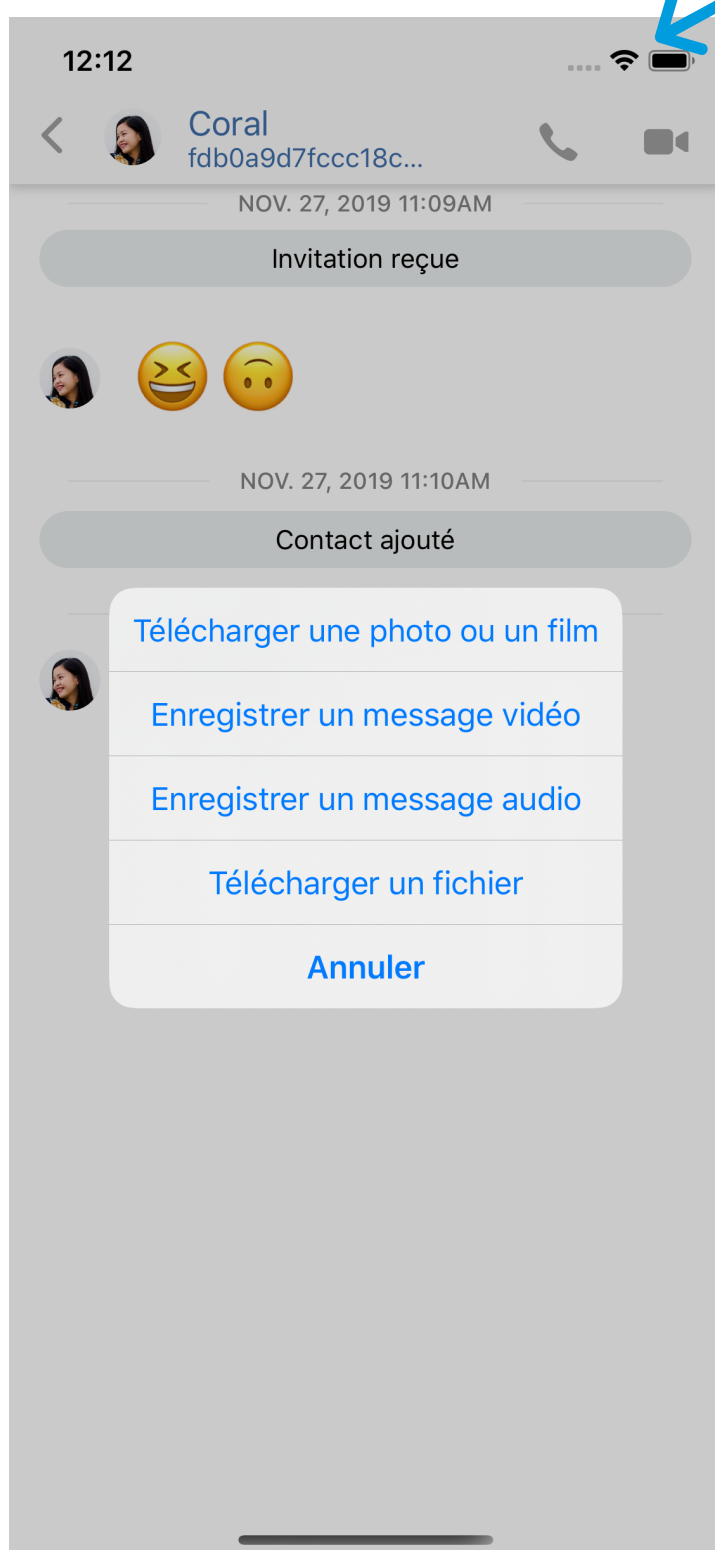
12:12

Coral
fdb0a9d7fccc18c...

NOV. 27, 2019 11:09AM

Invitation reçue

😆 🙃

NOV. 27, 2019 11:10AM

Contact ajouté

Télécharger une photo ou un film

Enregistrer un message vidéo

Enregistrer un message audio

Télécharger un fichier

Annuler